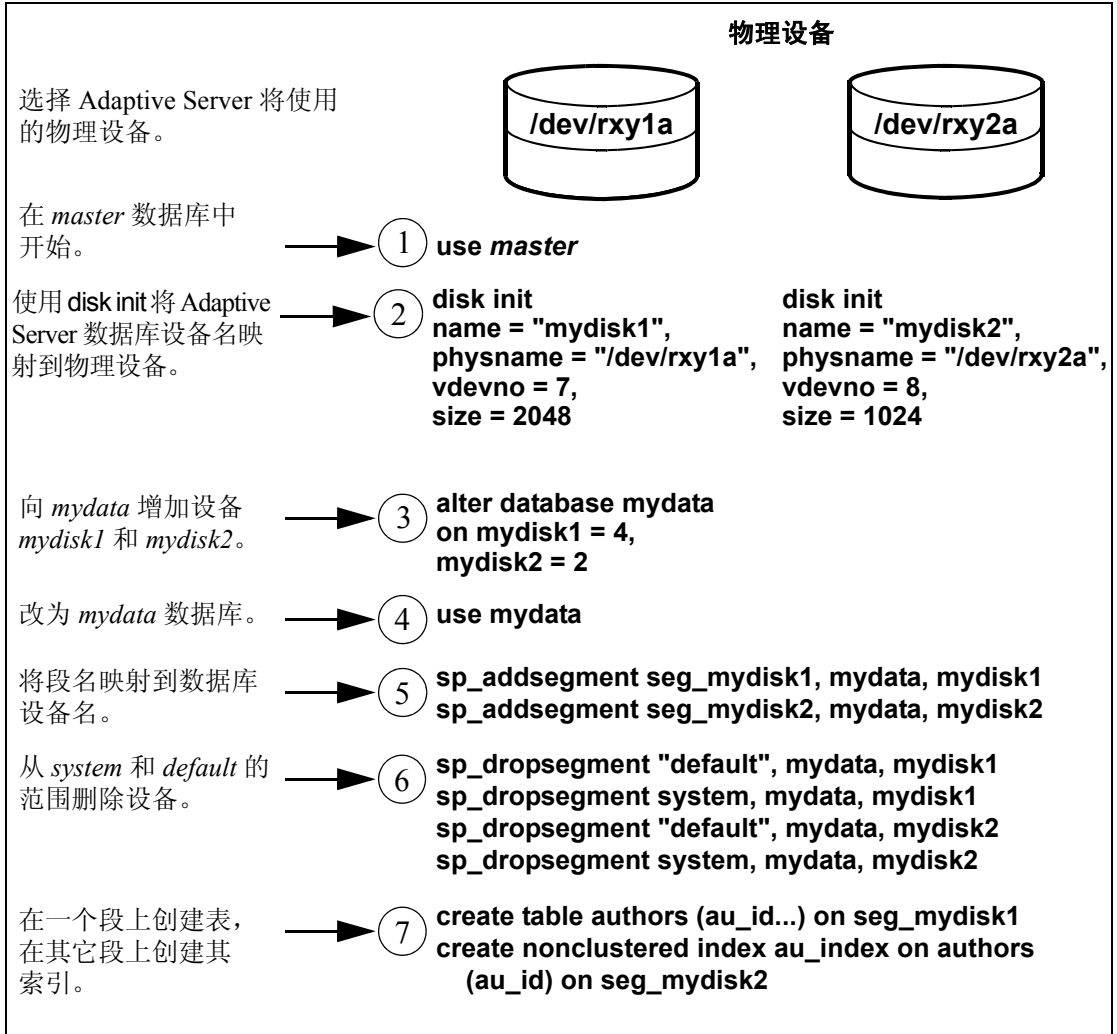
物理设备

选择 Adaptive Server 将使用的物理设备。

/dev/rxy1a

/dev/rxy2a

在 master 数据库中开始。

1 use master

使用 disk init 将 Adaptive Server 数据库设备名映射到物理设备。

2 disk init
name = "mydisk1",
physname = "/dev/rxy1a",
vdevno = 7,
size = 2048

disk init
name = "mydisk2",
physname = "/dev/rxy2a",
vdevno = 8,
size = 1024

向 mydata 增加设备 mydisk1 和 mydisk2。

3 alter database mydata
on mydisk1 = 4,
mydisk2 = 2

改为 mydata 数据库。

4 use mydata

将段名映射到数据库设备名。

5 sp_addsegment seg_mydisk1, mydata, mydisk1
sp_addsegment seg_mydisk2, mydata, mydisk2

从 system 和 default 的范围删除设备。

6 sp_dropsegment "default", mydata, mydisk1
sp_dropsegment system, mydata, mydisk1
sp_dropsegment "default", mydata, mydisk2
sp_dropsegment system, mydata, mydisk2

在一个段上创建表，在其它段上创建其索引。

7 create table authors (au_id...) on seg_mydisk1
create nonclustered index au_index on authors
(au_id) on seg_mydisk2